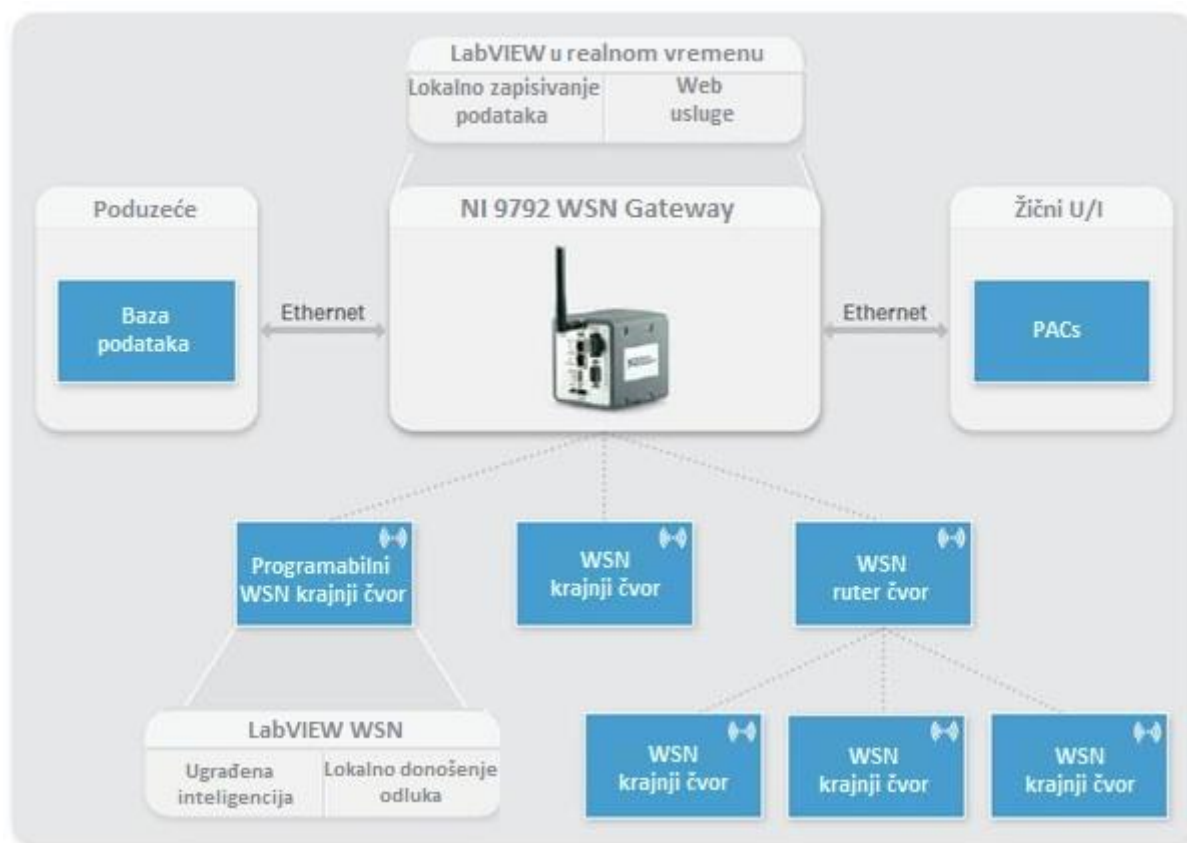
LabVIEW u realnom vremenu

Lokalno zapisivanje podataka

Web usluge

Poduzeće

Baza podataka

Ethernet

NI 9792 WSN Gateway

Ethernet

Žični U/I

PACs

Programabilni WSN krajnji čvor

WSN krajnji čvor

WSN ruter čvor

LabVIEW WSN

Ugrađena inteligencija

Lokalno donošenje odluka

WSN krajnji čvor

WSN krajnji čvor

WSN krajnji čvor